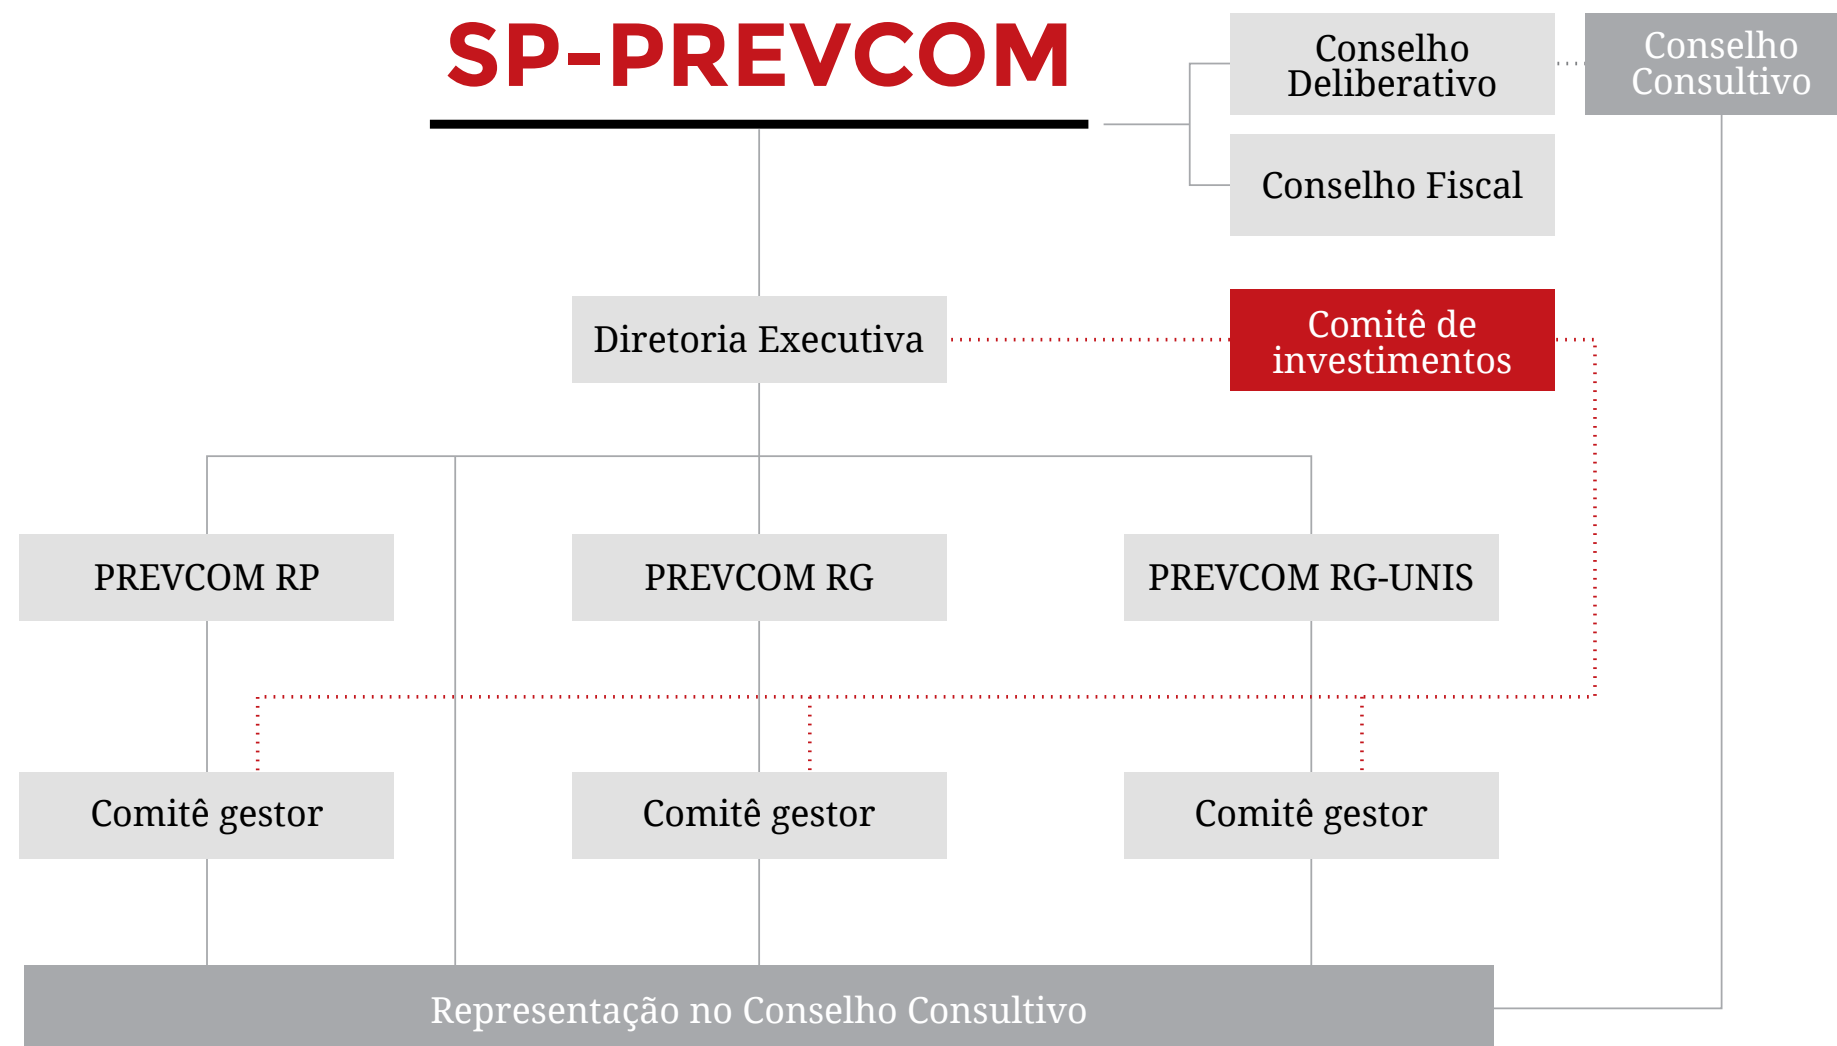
SP-PREVCOM

Conselho Deliberativo

Conselho Consultivo

Conselho Fiscal

Diretoria Executiva

Comitê de investimentos

PREVCOM RP

PREVCOM RG

PREVCOM RG-UNIS

Comitê gestor

Comitê gestor

Comitê gestor

Representação no Conselho Consultivo